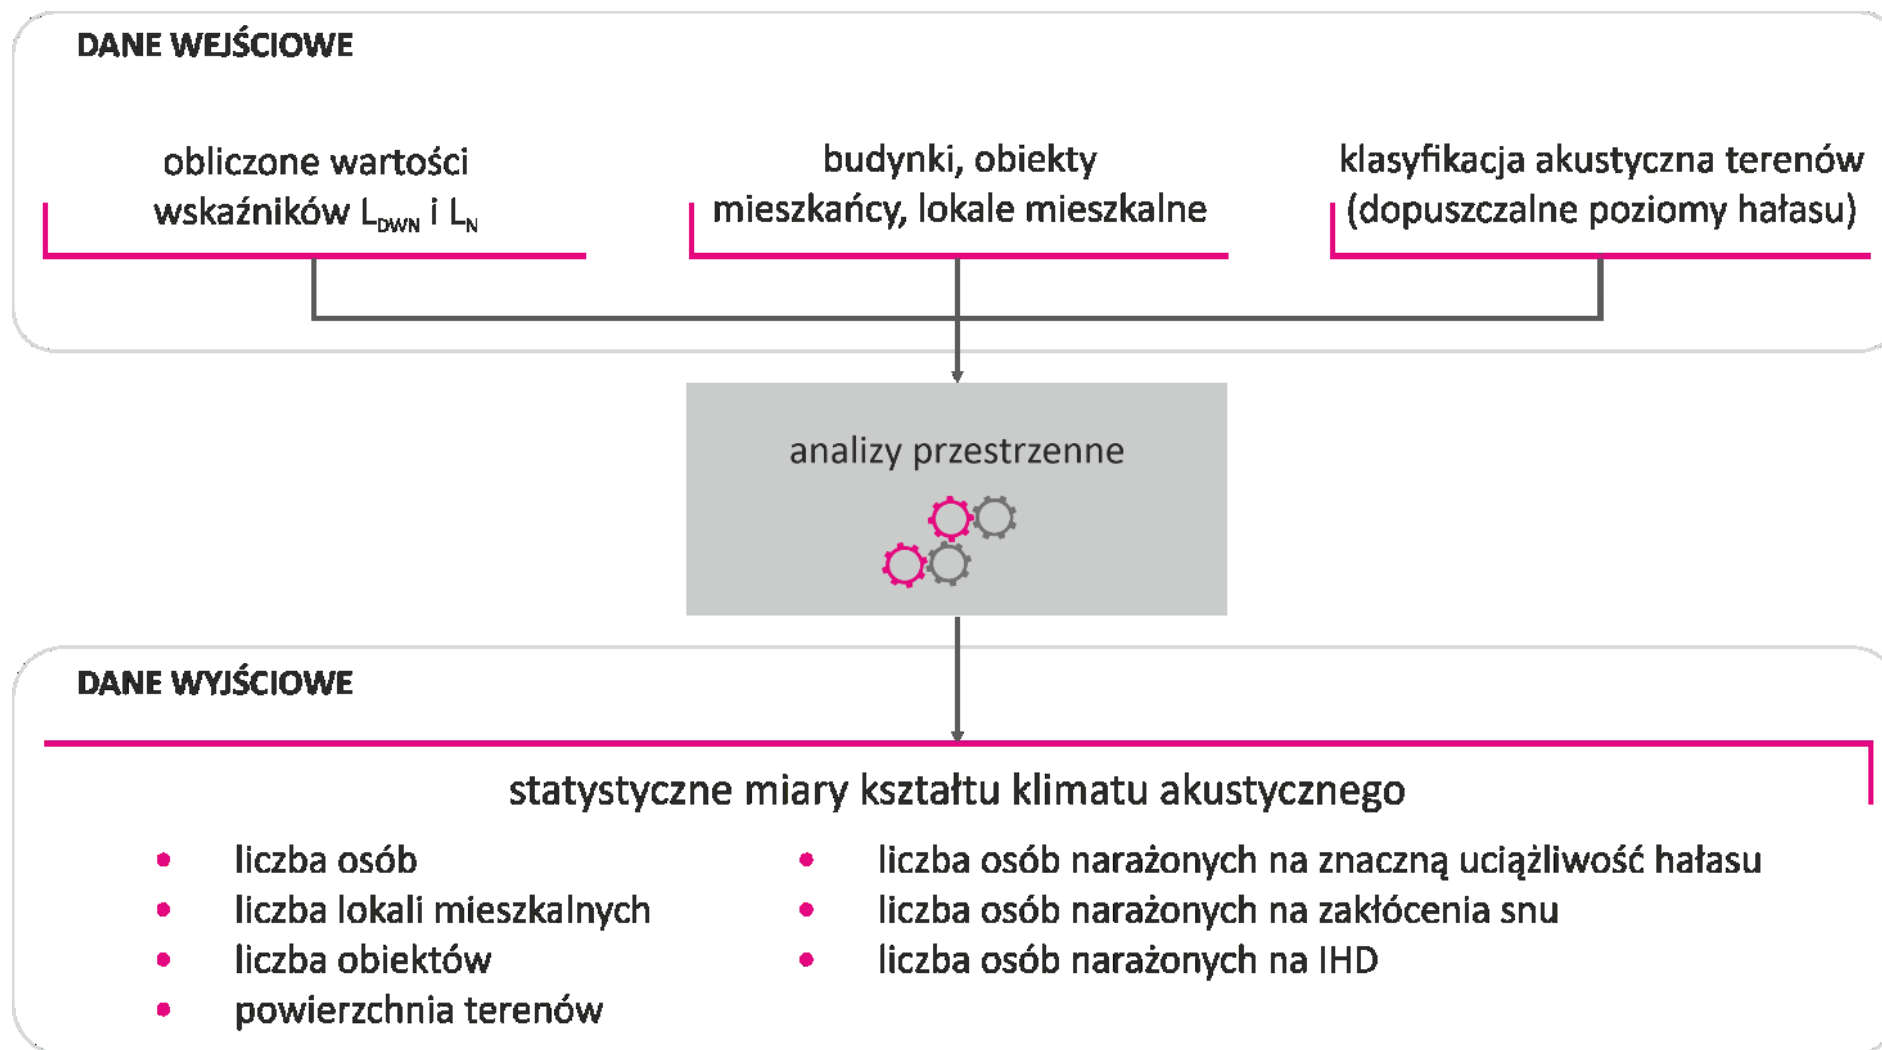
DANE WEJŚCIOWE

obliczone wartości wskaźników $L_{DWN}$ i $L_N$

budynki, obiekty mieszkańcy, lokale mieszkalne

klasyfikacja akustyczna terenów (dopuszczalne poziomy hałasu)

analizy przestrzenne

DANE WYJŚCIOWE

statystyczne miary kształtu klimatu akustycznego

- liczba osób
- liczba lokali mieszkalnych
- liczba obiektów
- powierzchnia terenów

- liczba osób narażonych na znaczną uciążliwość hałasu
- liczba osób narażonych na zakłócenia snu
- liczba osób narażonych na IHD